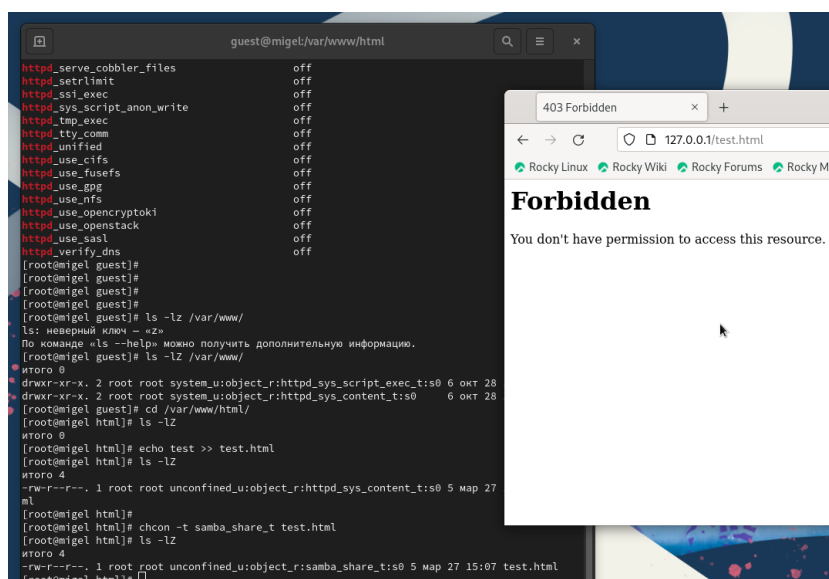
guest@migel:/var/www/html

httpd_serve_cobbler_files off
httpd_setrlimit off
httpd_ssi_exec off
httpd_sys_script_anon_write off
httpd_tmp_exec off
httpd_tty_comm off
httpd_unified off
httpd_use_cifs off
httpd_use_fusefs off
httpd_use_gpg off
httpd_use_nfs off
httpd_use_opencryptoki off
httpd_use_openstack off
httpd_use_sasl off
httpd_verify_dns off
[root@migel guest]#
[root@migel guest]#
[root@migel guest]#
[root@migel guest]#
[root@migel guest]# ls -lz /var/www/
ls: неверный ключ — «z»
По команде «ls --help» можно получить дополнительную информацию.
[root@migel guest]# ls -lZ /var/www/
итого 0
drwxr-xr-x. 2 root root system_u:object_r:httpd_sys_script_exec_t:s0 6 окт 28
drwxr-xr-x. 2 root root system_u:object_r:httpd_sys_content_t:s0 6 окт 28
[root@migel guest]# cd /var/www/html/
[root@migel html]# ls -lZ
итого 0
[root@migel html]# echo test >> test.html
[root@migel html]# ls -lZ
итого 4
-rw-r--r--. 1 root root unconfined_u:object_r:httpd_sys_content_t:s0 5 мар 27
ml
[root@migel html]#
[root@migel html]# chcon -t samba_share_t test.html
[root@migel html]# ls -lZ
итого 4
-rw-r--r--. 1 root root unconfined_u:object_r:samba_share_t:s0 5 мар 27 15:07 test.html
[root@migel html]#

403 Forbidden
127.0.0.1/test.html
Rocky Linux Rocky Wiki Rocky Forums Rocky M

Forbidden

You don't have permission to access this resource.